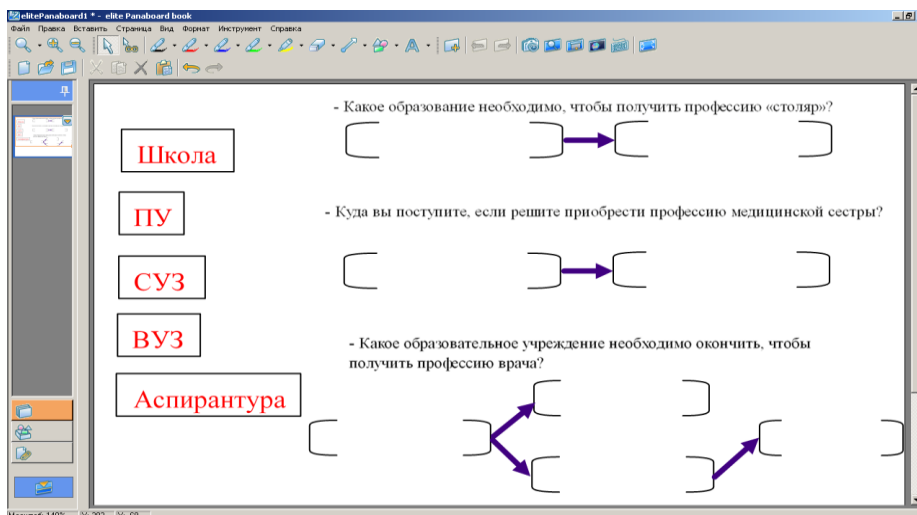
elitePanaboard1 * - elite Panaboard book

Файл Правка Вставить Страница Вид Формат Инструмент Справка

- Какое образование необходимо, чтобы получить профессию «столяр»?

Школа

ПУ

- Куда вы поступите, если решите приобрести профессию медицинской сестры?

СУЗ

ВУЗ

- Какое образовательное учреждение необходимо окончить, чтобы получить профессию врача?

Аспирантура